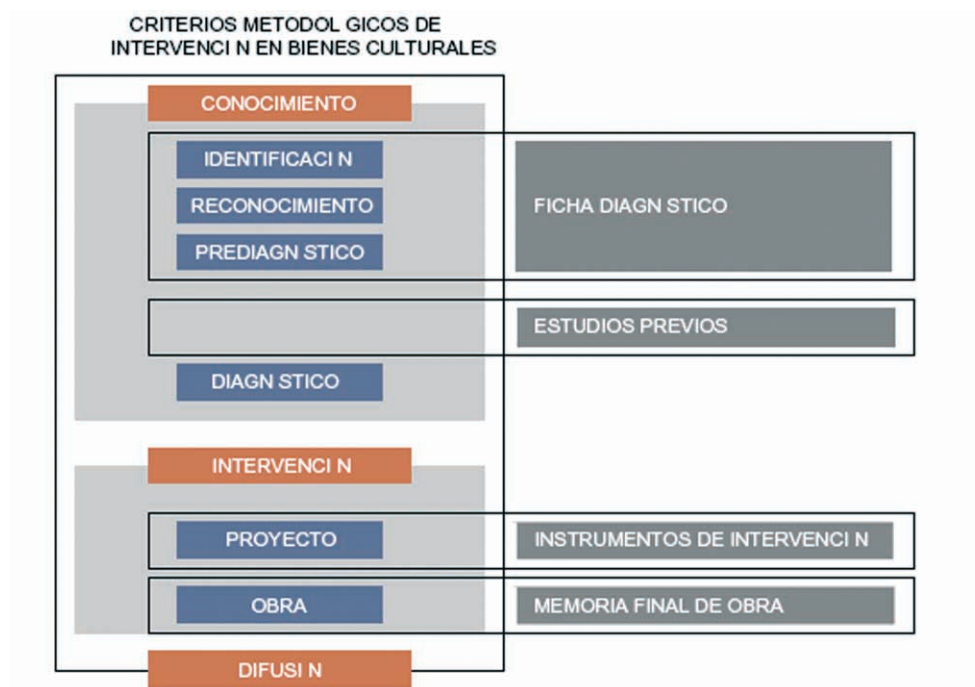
CRITERIOS METODOL GICOS DE INTERVENCI N EN BIENES CULTURALES

CONOCIMIENTO

IDENTIFICACI N

RECONOCIMIENTO

PREDIAGN STICO

FICHA DIAGN STICO

ESTUDIOS PREVIOS

DIAGN STICO

INTERVENCI N

PROYECTO

INSTRUMENTOS DE INTERVENCI N

OBRA

MEMORIA FINAL DE OBRA

DIFUSI N